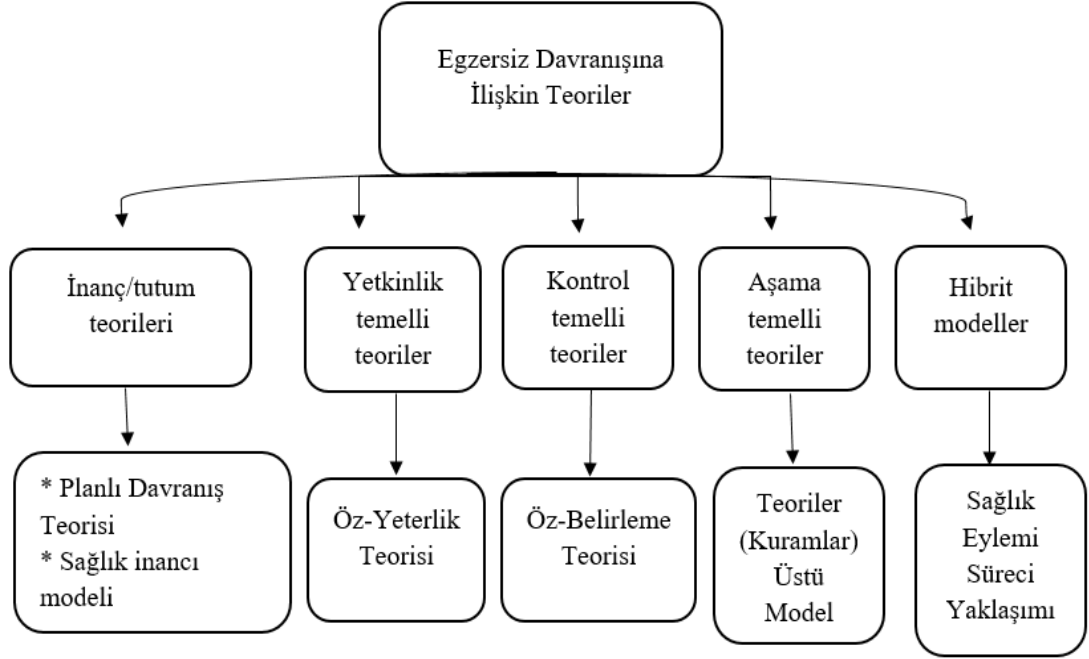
Egzersiz Davranışına İlişkin Teoriler

İnanç/tutum teorileri

* Planlı Davranış Teorisi
* Sağlık inancı modeli

Yetkinlik temelli teoriler

Öz-Yeterlik Teorisi

Kontrol temelli teoriler

Öz-Belirleme Teorisi

Aşama temelli teoriler

Teoriler (Kuramlar) Üstü Model

Hibrit modeller

Sağlık Eylemi Süreci Yaklaşımı